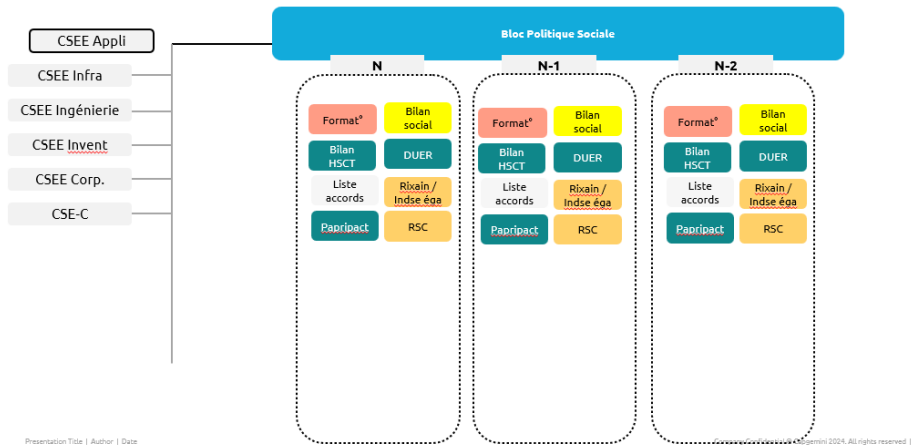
CSEE Appli
CSEE Infra
CSEE Ingénierie
CSEE Invent
CSEE Corp.
CSE-C

Bloc Politique Sociale

N
Format°
Bilan social
Bilan HSCT
DUER
Liste accords
Rixain / Indse éga
Papripact
RSC

N-1
Format°
Bilan social
Bilan HSCT
DUER
Liste accords
Rixain / Indse éga
Papripact
RSC

N-2
Format°
Bilan social
Bilan HSCT
DUER
Liste accords
Rixain / Indse éga
Papripact
RSC

Presentation Title | Author | Date
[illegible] Capgemini 2024. All rights reserved |